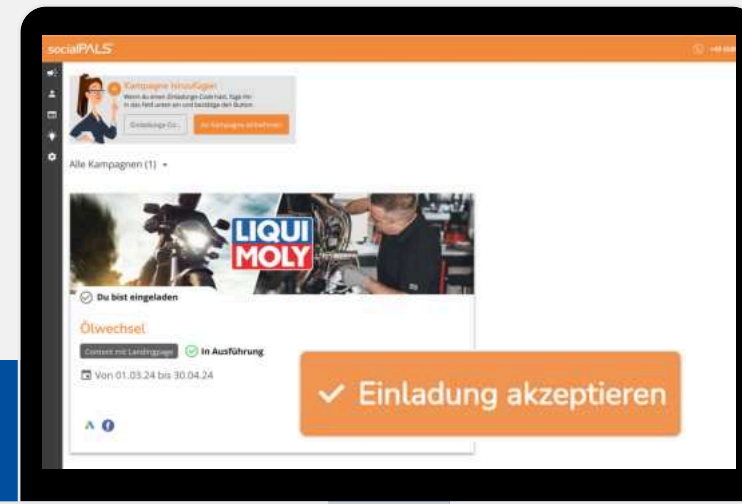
socialPALS

+49 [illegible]

Kampagne hinzufügen
Wenn du einen Einladungs-Code hast, füge ihn in das Feld unten ein und bestätige den Button.

Einladungs-Co...

An Kampagne teilnehmen

Alle Kampagnen (1)

LIQUI MOLY

Du bist eingeladen

Ölwechsel

Content mit Landingpage

In Ausführung

Von 01.03.24 bis 30.04.24

✓ Einladung akzeptieren